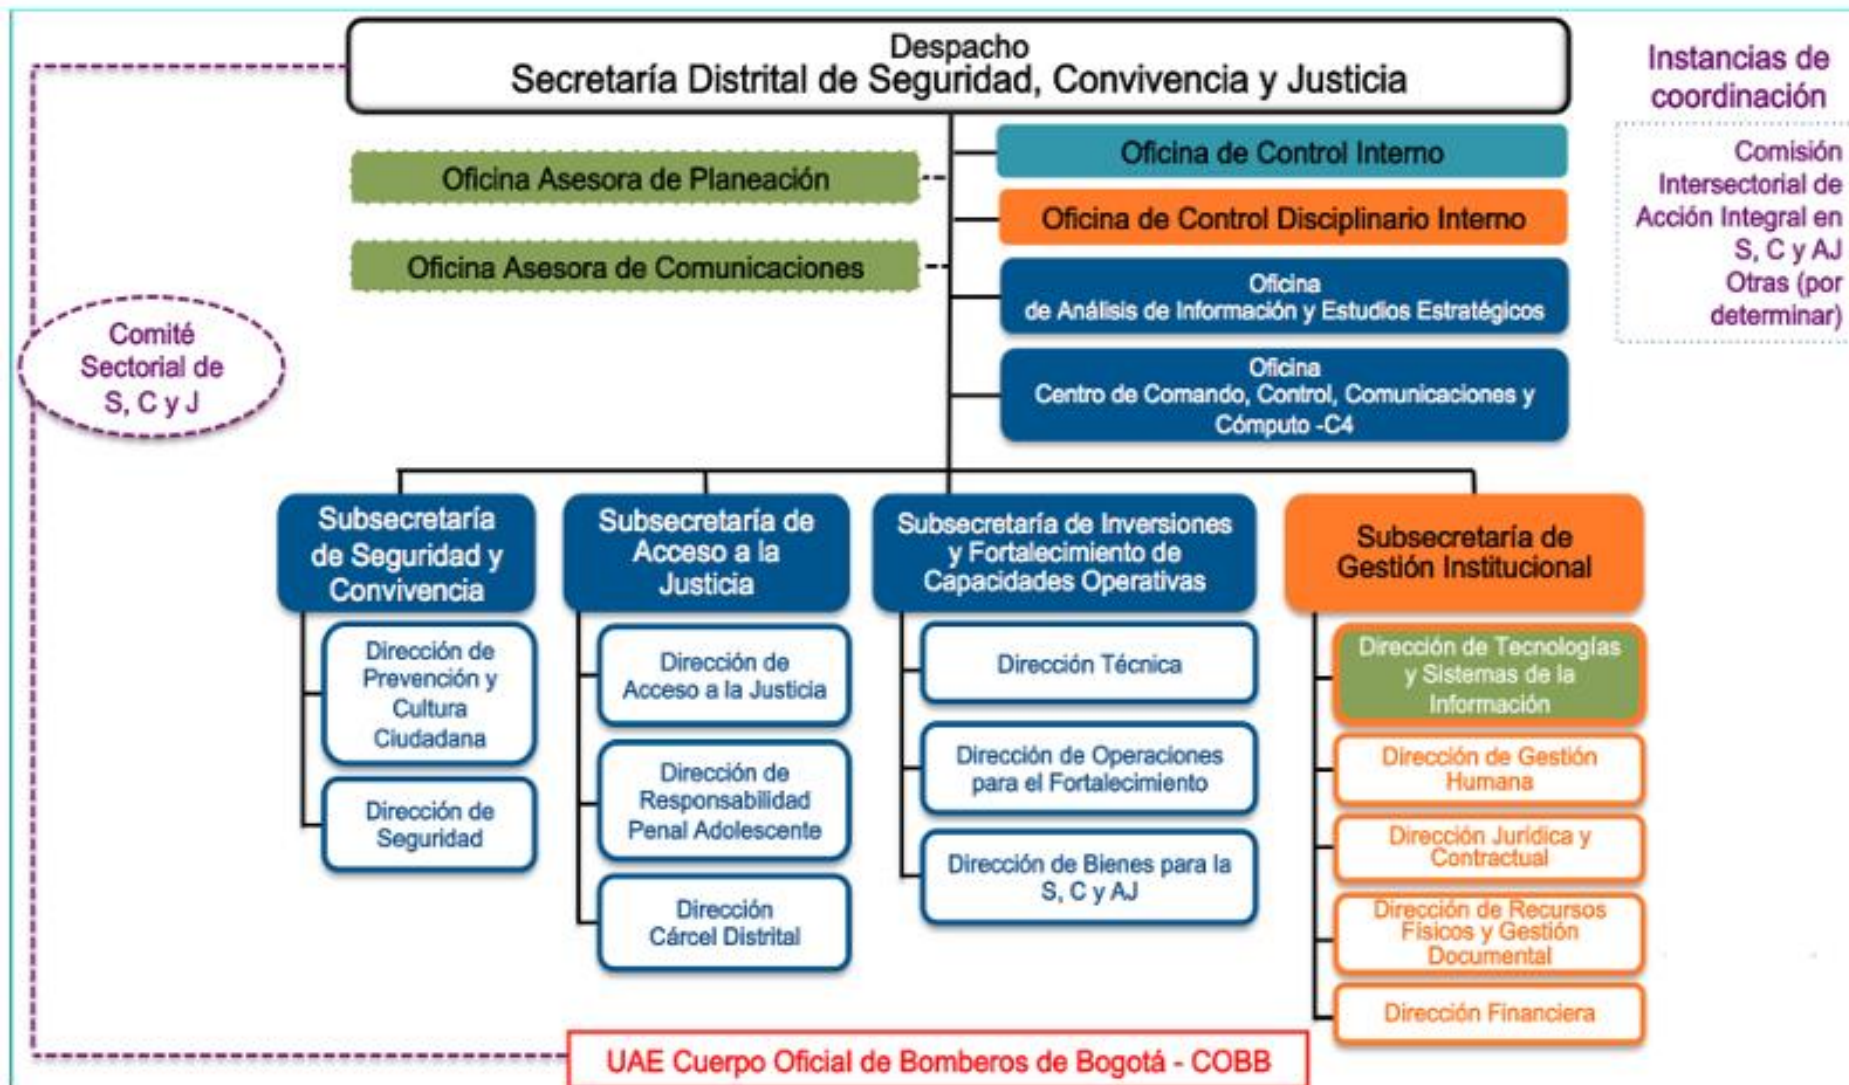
Despacho
Secretaría Distrital de Seguridad, Convivencia y Justicia

Instancias de coordinación

Comisión Intersectorial de Acción Integral en S, C y AJ
Otras (por determinar)

Oficina Asesora de Planeación

Oficina Asesora de Comunicaciones

Oficina de Control Interno

Oficina de Control Disciplinario Interno

Oficina
de Análisis de Información y Estudios Estratégicos

Oficina
Centro de Comando, Control, Comunicaciones y Cómputo -C4

Comité Sectorial de S, C y J

Subsecretaría de Seguridad y Convivencia

Dirección de Prevención y Cultura Ciudadana

Dirección de Seguridad

Subsecretaría de Acceso a la Justicia

Dirección de Acceso a la Justicia

Dirección de Responsabilidad Penal Adolescente

Dirección Cárcel Distrital

Subsecretaría de Inversiones y Fortalecimiento de Capacidades Operativas

Dirección Técnica

Dirección de Operaciones para el Fortalecimiento

Dirección de Bienes para la S, C y AJ

Subsecretaría de Gestión Institucional

Dirección de Tecnologías y Sistemas de la Información

Dirección de Gestión Humana

Dirección Jurídica y Contractual

Dirección de Recursos Físicos y Gestión Documental

Dirección Financiera

UAE Cuerpo Oficial de Bomberos de Bogotá - COBB